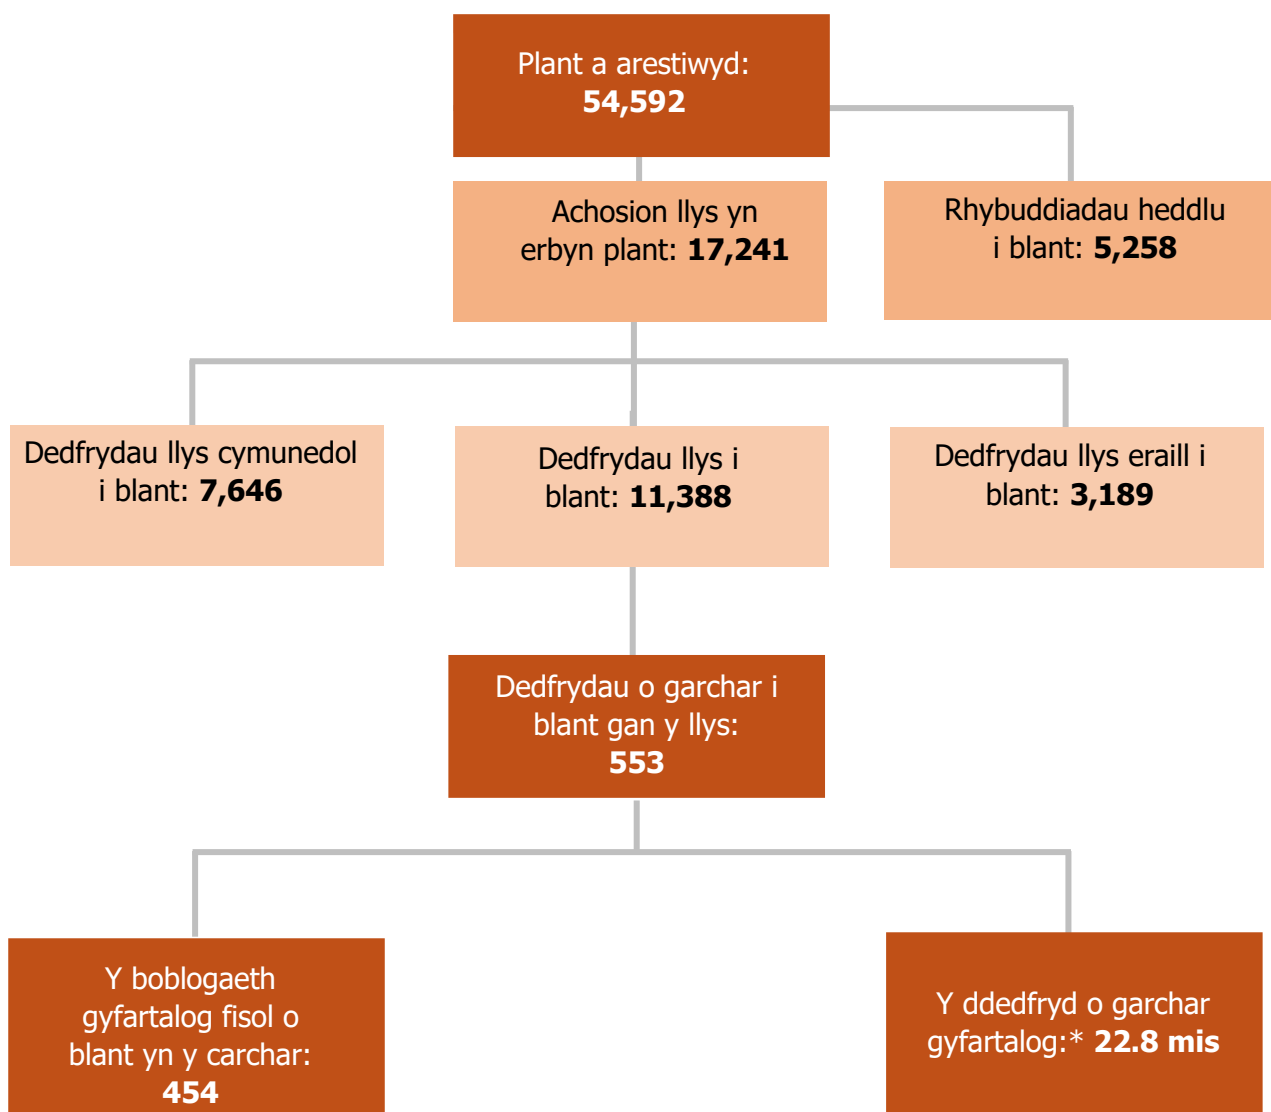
Plant a arestiwyd: **54,592**

Achosion llys yn erbyn plant: **17,241**

Rhybuddiadau heddlu i blant: **5,258**

Dedfrydau llys cymunedol i blant: **7,646**

Dedfrydau llys i blant: **11,388**

Dedfrydau llys eraill i blant: **3,189**

Dedfrydau o garchar i blant gan y llys: **553**

Y boblogaeth gyfartalog fisol o blant yn y carchar: **454**

Y ddedfryd o garchar gyfartalog:* **22.8 mis**